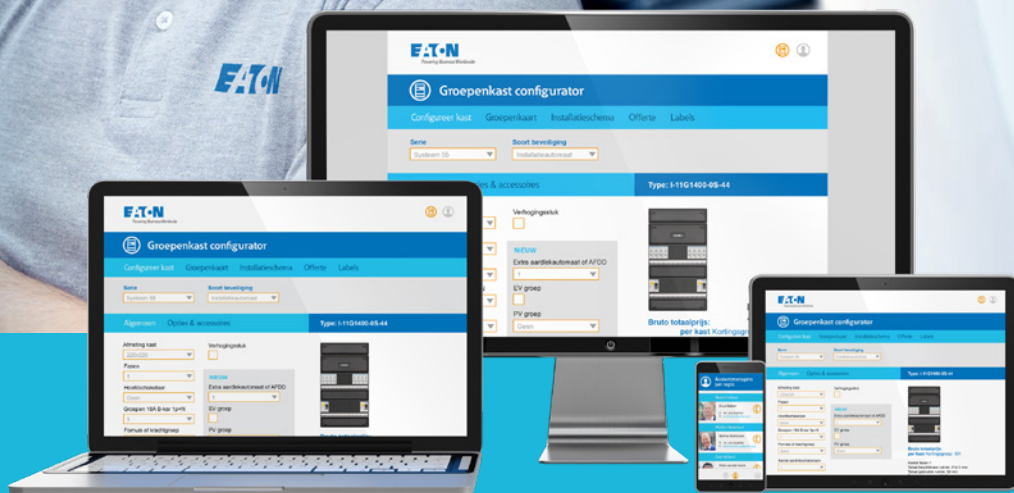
EATON

EATON
Powering Business Worldwide

Groepenkast configurator

Configureer kast Groepenkaart Installatieschema Offerte Labels

Serie
Systeem 55

Soort beveiliging
Installatieautomaat

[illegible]ies & accessoires

Type: I-11G1400-0S-44

Verhogingsstuk

NIEUW
Extra aardlekautomaat of AFDD
1

EV groep

PV groep
Geen

Bruto totaalprijs:
per kast Kortingsgr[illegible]

EATON
Powering Business Worldwide

Groepenkast configurator

Configureer kast Groepenkaart Installatieschema Offerte Labels

Serie
Systeem 55

Soort beveiliging
Installatieautomaat

Algemeen Opties & accessoires

Type: I-11G1400-0S-44

Afmeting kast
220x220

Verhogingsstuk

Fasen
1

Hoofdschakelaar
Geen

NIEUW
Extra aardlekautomaat of AFDD
1

Groepen 16A B-kar 1p+N
1

EV groep

Formule of krachtgroep

PV groep

EATON

Groepenkast configurator

Configureer kast Groepenkaart Installatieschema Offerte Labels

Algemeen Opties & accessoires

Type: I-11G1400-0S-44

Bruto totaalprijs:

Accountmanagers per regio